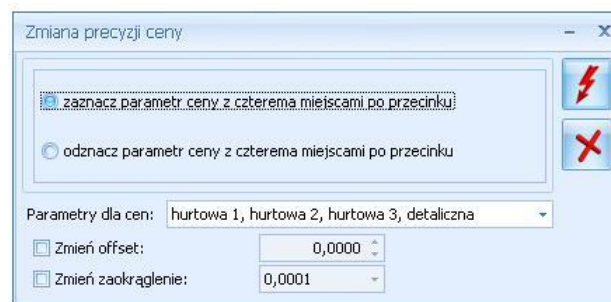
Zmiana precyzji ceny

zaznacz parametr ceny z czterema miejscami po przecinku

odznacz parametr ceny z czterema miejscami po przecinku

Parametry dla cen: hurtowa 1, hurtowa 2, hurtowa 3, detaliczna

Zmień offset: 0,0000

Zmień zaokrąglenie: 0,0001